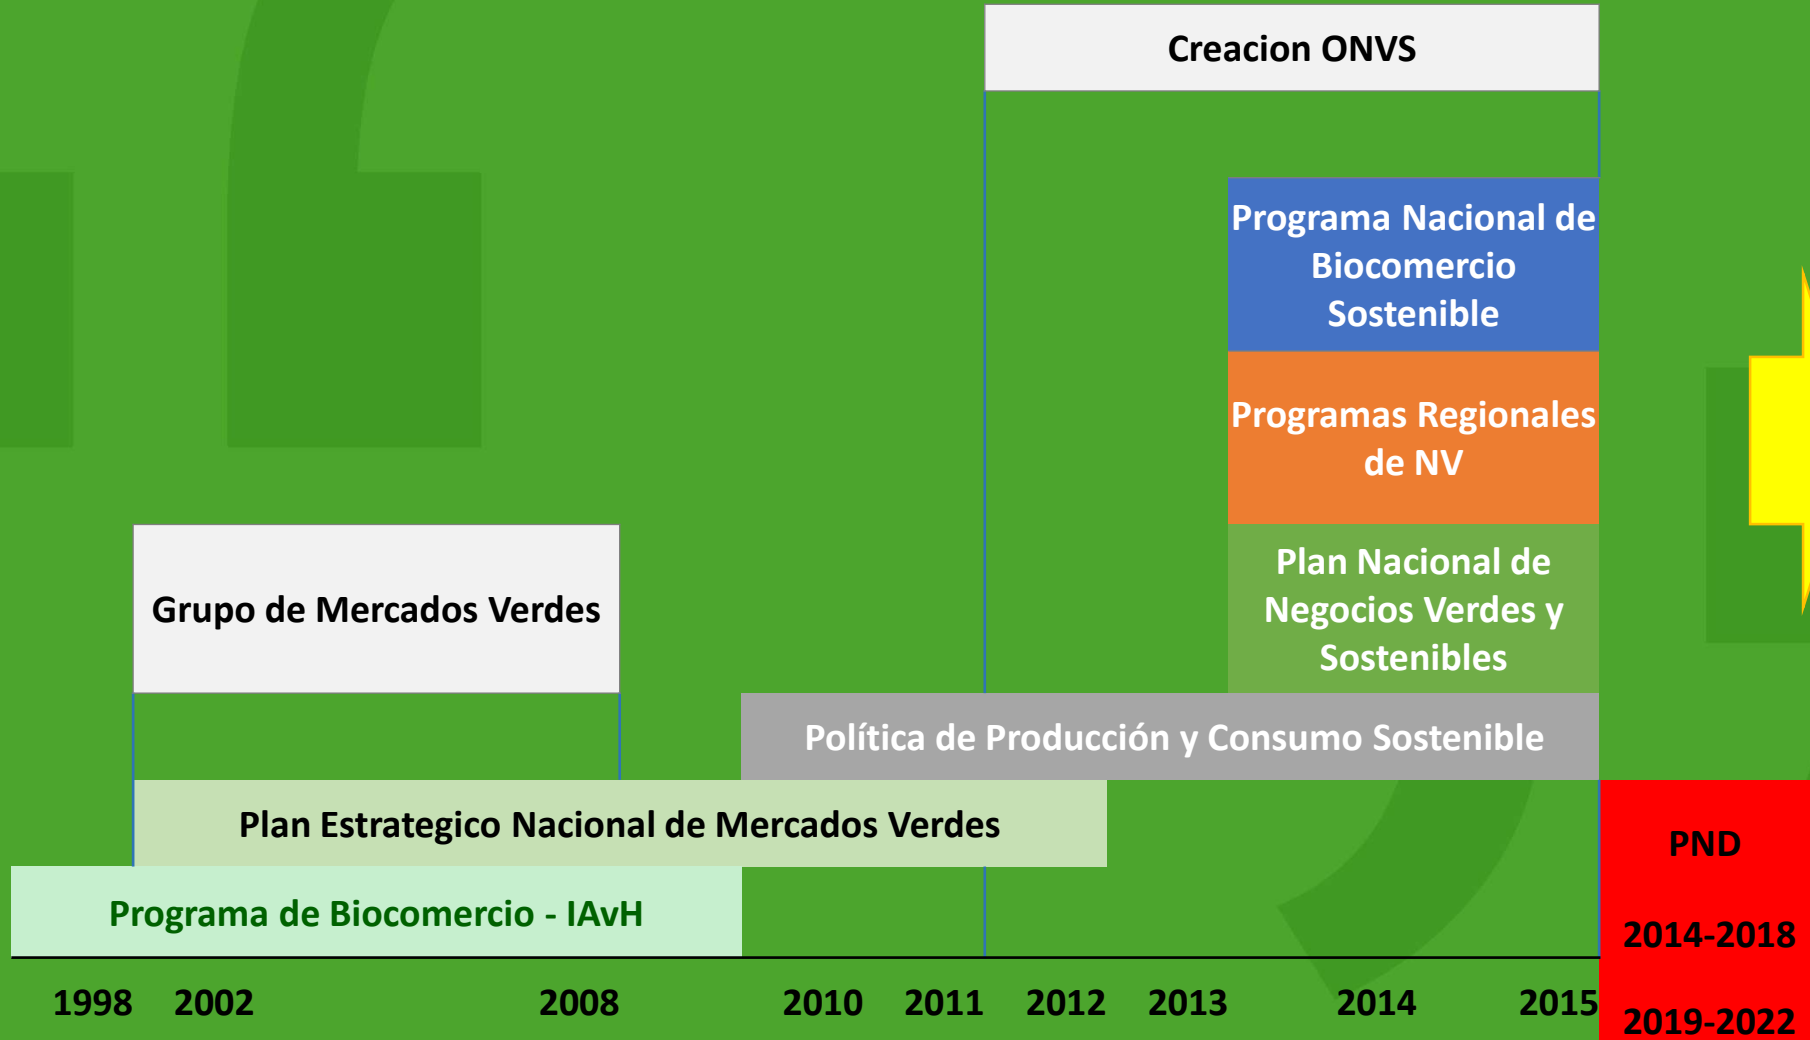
Creacion ONVS

Programa Nacional de Biocomercio Sostenible

Programas Regionales de NV

Plan Nacional de Negocios Verdes y Sostenibles

Grupo de Mercados Verdes

Política de Producción y Consumo Sostenible

Plan Estrategico Nacional de Mercados Verdes

Programa de Biocomercio - IAvH

PND

2014-2018

2019-2022

1998 2002 2008 2010 2011 2012 2013 2014 2015